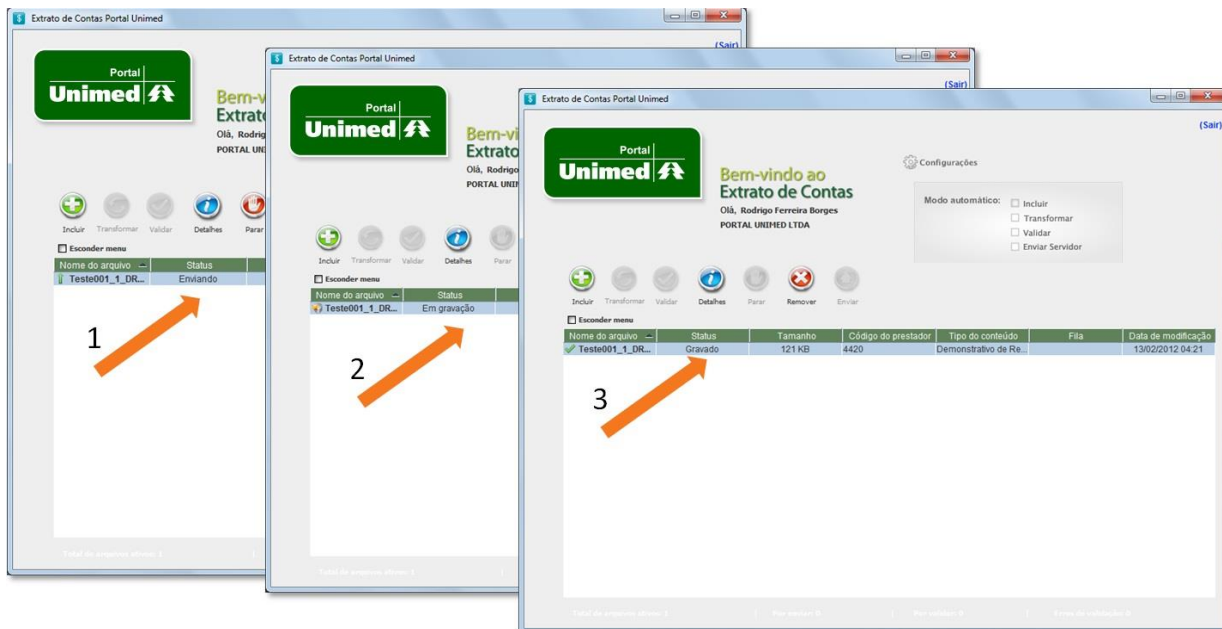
Extrato de Contas Portal Unimed

(Sair)

Portal
Unimed

Bem-vi
Extrato
Olá, Rodrig
PORTAL UNI

Incluir Transformar Validar Detalhes Parar

Esconder menu

| Nome do arquivo | Status |
|---|---|
| Teste001_1_DR... | Enviando |

1

Total de arquivos ativos: 1

Extrato de Contas Portal Unimed

(Sair)

Portal
Unimed

Bem-vi
Extrato
Olá, Rodrigo
PORTAL UNIM

Incluir Transformar Validar Detalhes Parar

Esconder menu

| Nome do arquivo | Status |
|---|---|
| Teste001_1_DR... | Em gravação |

2

Total de arquivos ativos: 1

Extrato de Contas Portal Unimed

(Sair)

Portal
Unimed

Bem-vindo ao
Extrato de Contas
Olá, Rodrigo Ferreira Borges
PORTAL UNIMED LTDA

Configurações

Modo automático:
Incluir
Transformar
Validar
Enviar Servidor

Incluir Transformar Validar Detalhes Parar Remover Enviar

Esconder menu

| Nome do arquivo | Status | Tamanho | Código do prestador | Tipo do conteúdo | Fila | Data de modificação |
|---|---|---|---|---|---|---|
| Teste001_1_DR... | Gravado | 121 KB | 4420 | Demonstrativo de Re... | | 13/02/2012 04:21 |

3

Total de arquivos ativos: 1 | Por enviar: 0 | Por validar: 0 | Erros de validação: 0